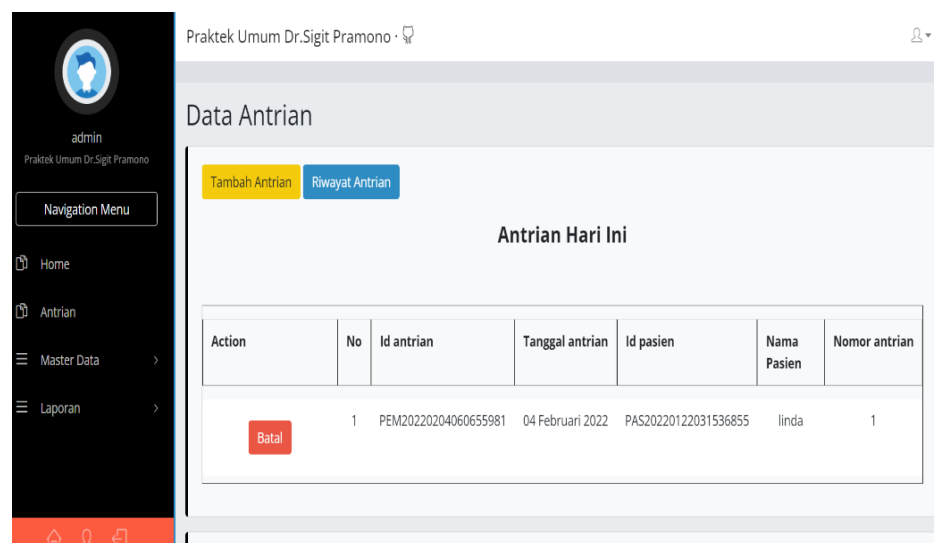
admin
Praktek Umum Dr.Sigit Pramono

Navigation Menu

Home

Antrian

Master Data

Laporan

Praktek Umum Dr.Sigit Pramono ·

Data Antrian

Tambah Antrian Riwayat Antrian

Antrian Hari Ini

| Action | No | Id antrian | Tanggal antrian | Id pasien | Nama Pasien | Nomor antrian |
|---|---|---|---|---|---|---|
| Batal | 1 | PEM20220204060655981 | 04 Februari 2022 | PAS20220122031536855 | linda | 1 |